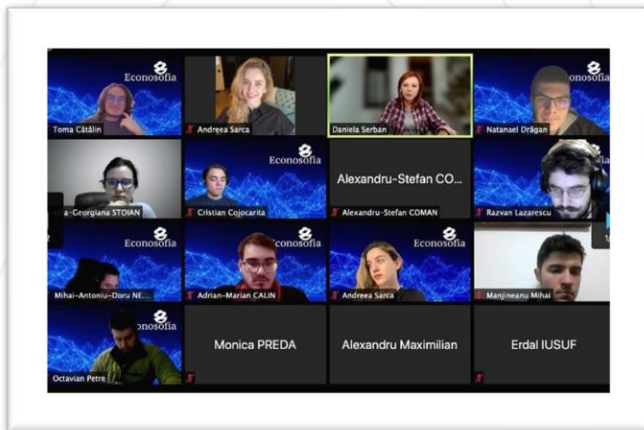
Econosofia
Toma Cătălin

Andreea Sarca

Daniela Serban

Econosofia
Natanael Drăgan

a-Georgiana STOIAN

Econosofia
Cristian Cojocarita

Alexandru-Stefan CO...
Alexandru-Stefan COMAN

Econosofia
Razvan Lazarescu

Econosofia
Mihai-Antoniu-Doru NE...

Econosofia
Adrian-Marian CALIN

Econosofia
Andreea Sarca

Manjineanu Mihai

Econosofia
Octavian Petre

Monica PREDA

Alexandru Maximilian

Erdal IUSUF